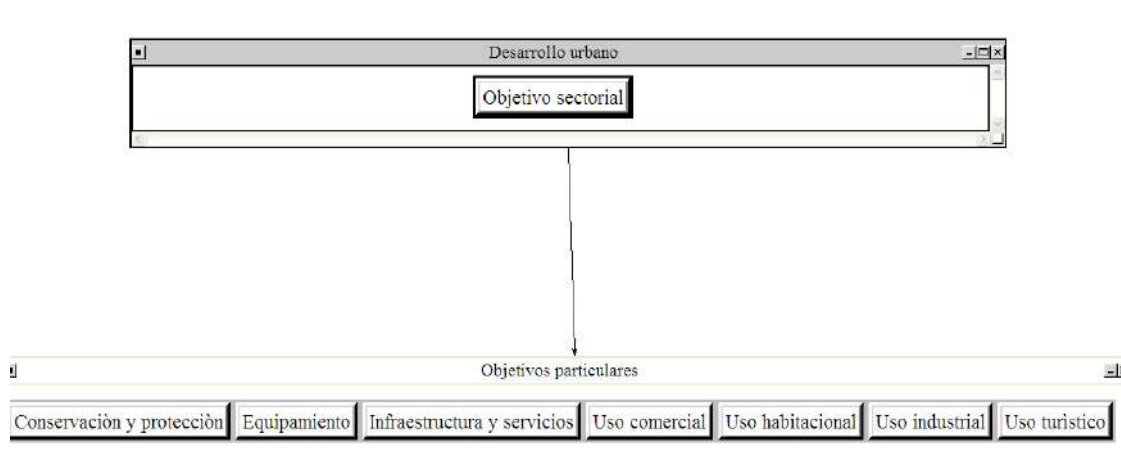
Desarrollo urbano

Objetivo sectorial

Objetivos particulares

Conservaciòn y protecciòn | Equipamiento | Infraestructura y servicios | Uso comercial | Uso habitacional | Uso industrial | Uso turistico